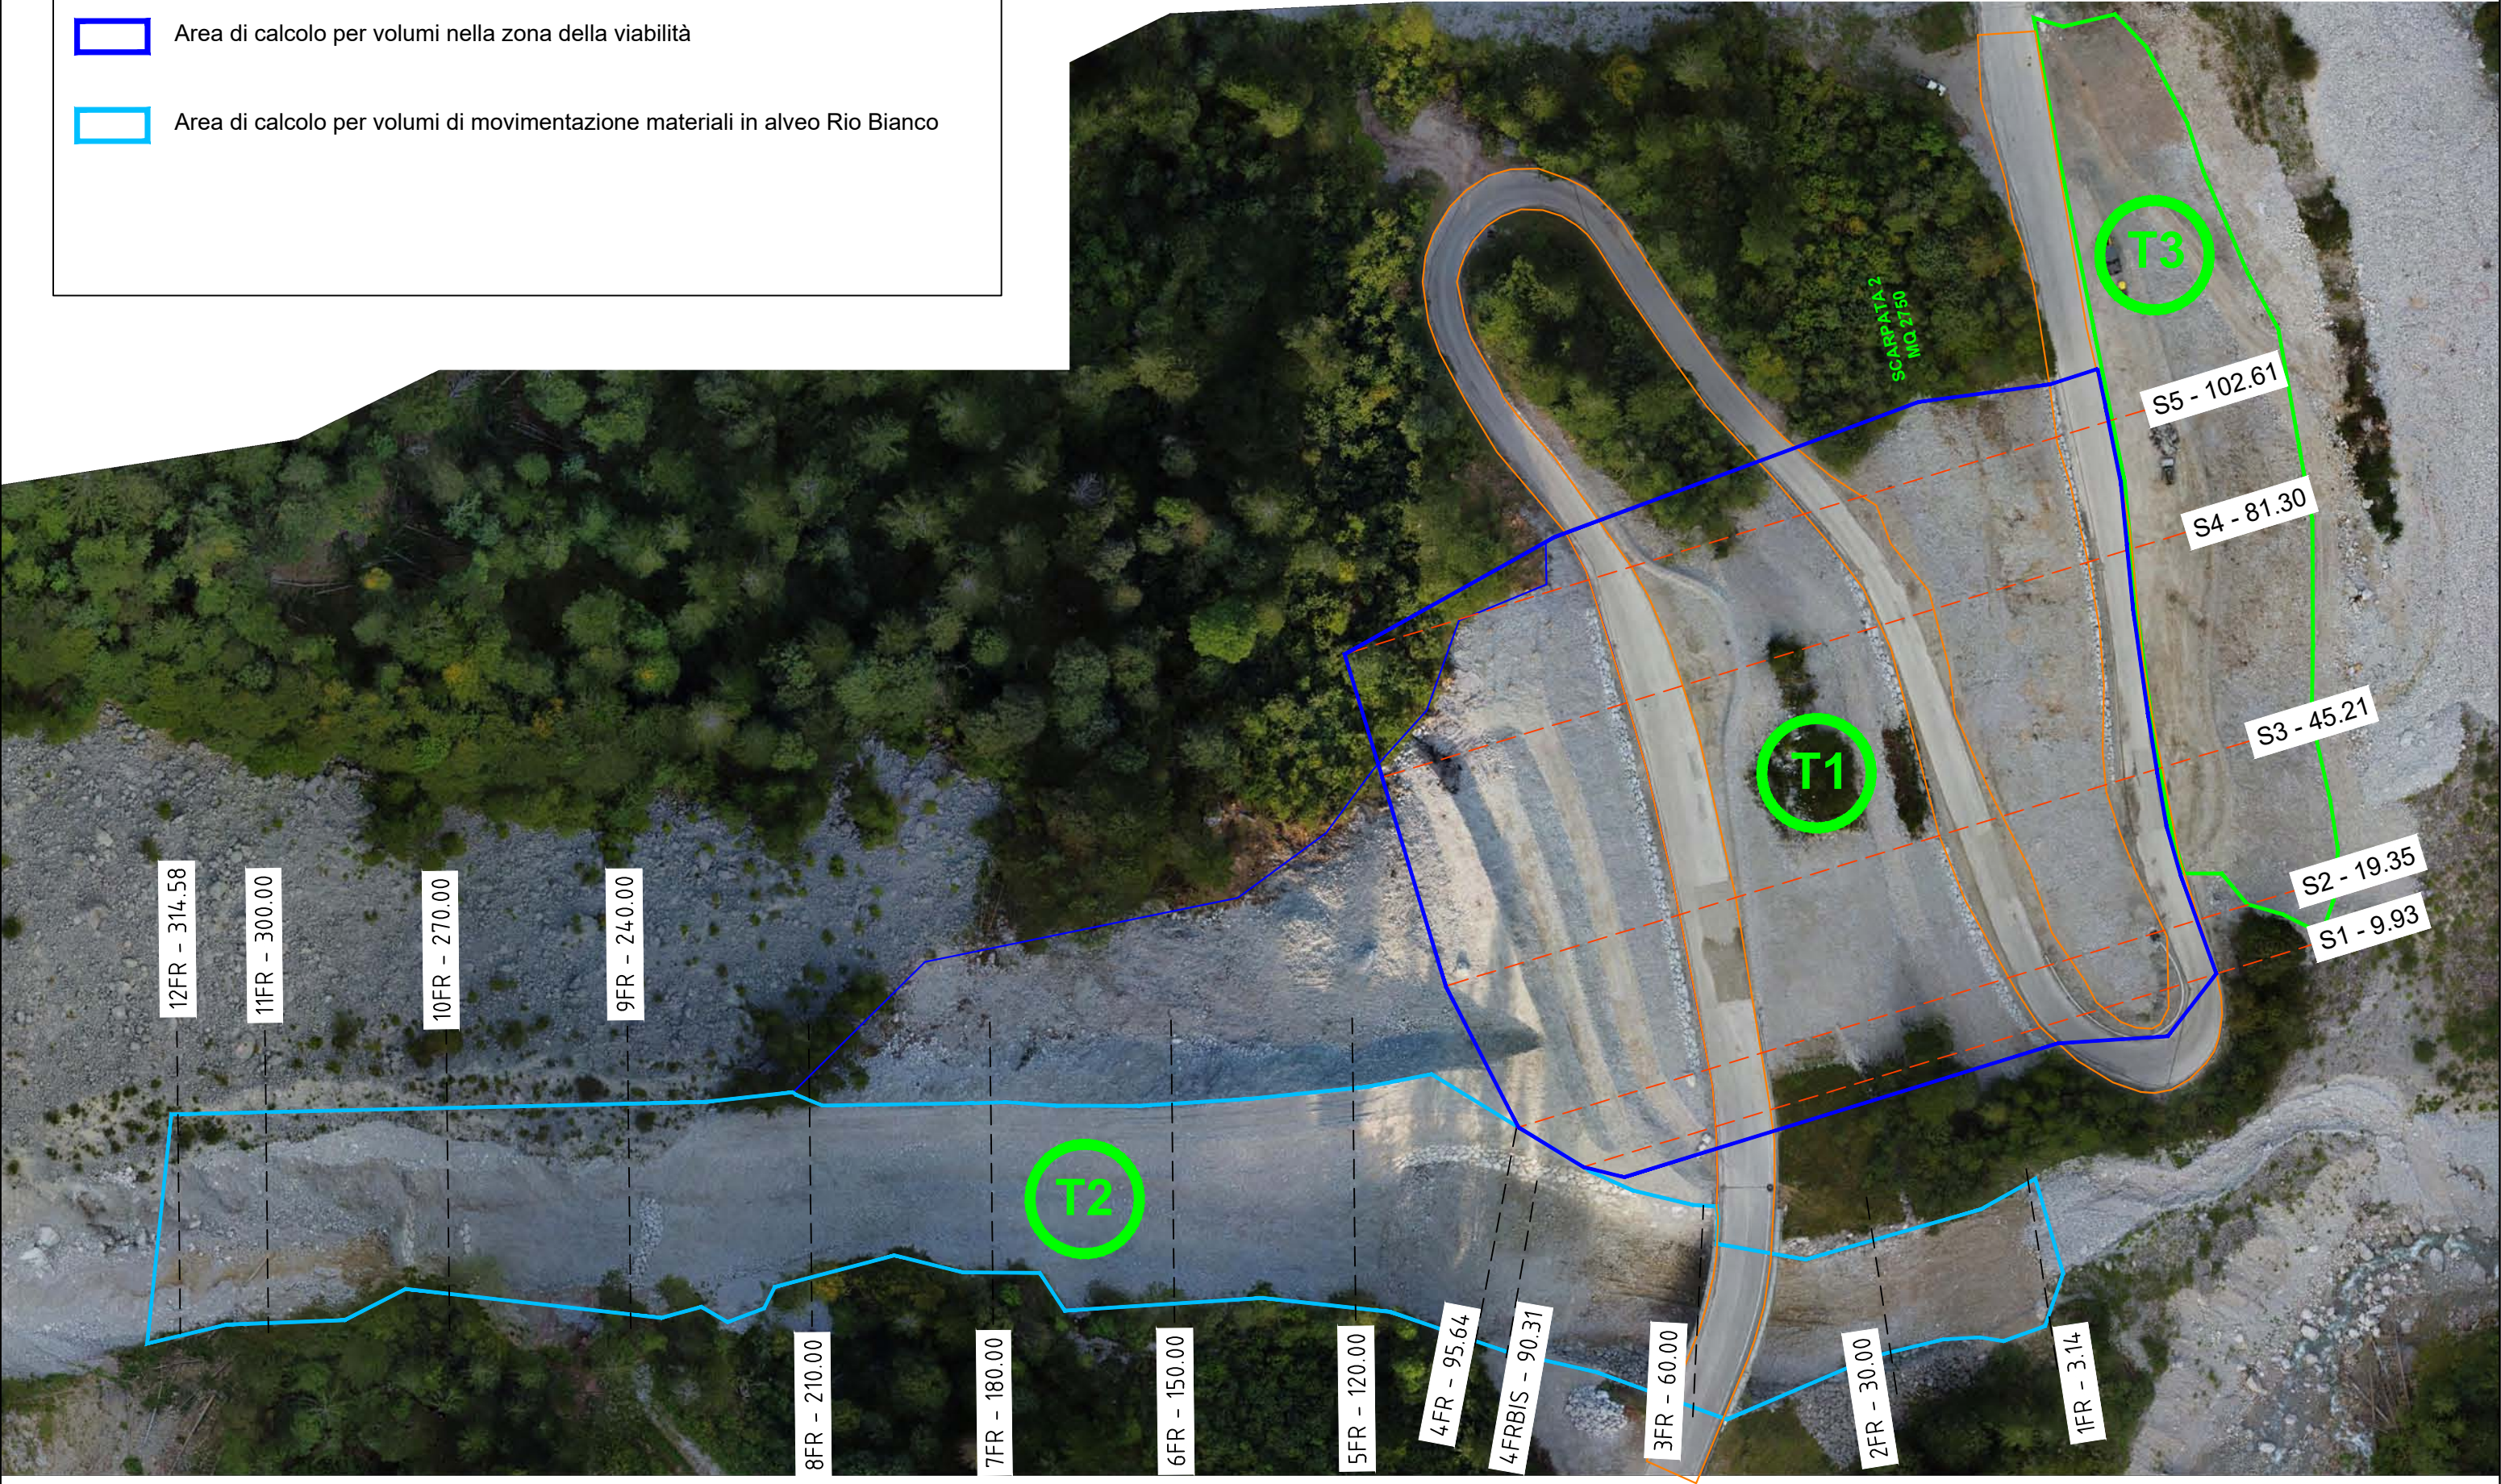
Area di calcolo per volumi nella zona della viabilità

Area di calcolo per volumi di movimentazione materiali in alveo Rio Bianco

T3

SCARPATA 2
MQ 2750

S5 - 102.61

S4 - 81.30

T1

S3 - 45.21

S2 - 19.35

S1 - 9.93

12FR - 314.58

11FR - 300.00

10FR - 270.00

9FR - 240.00

T2

8FR - 210.00

7FR - 180.00

6FR - 150.00

5FR - 120.00

4FR - 95.64

4FRBIS - 90.31

3FR - 60.00

2FR - 30.00

1FR - 3.14